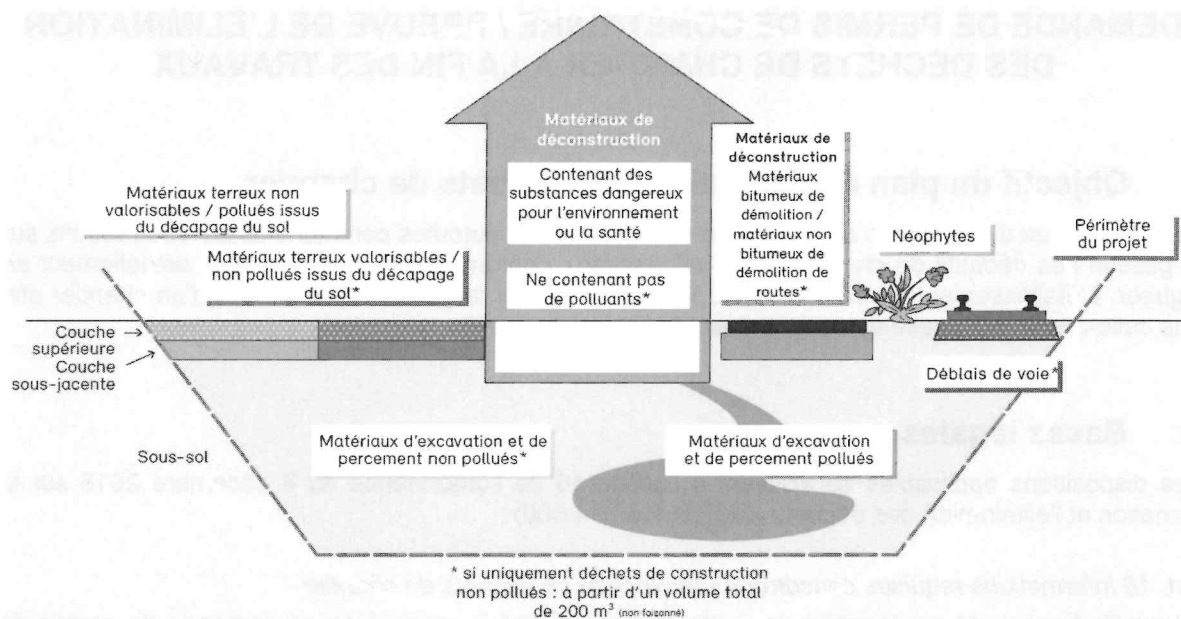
DEMANDE DE PERMIS DE CONSTRUIRE / PREUVE DE L'ELIMINATION DES DECHETS DE CHANTIER À LA FIN DES TRAVAUX

Matériaux de déconstruction

Contenant des substances dangereux pour l'environnement ou la santé

Ne contenant pas de polluants*

Matériaux de déconstruction Matériaux bitumeux de démolition / matériaux non bitumeux de démolition de routes*

Matériaux terreux non valorisables / pollués issus du décapage du sol

Matériaux terreux valorisables / non pollués issus du décapage du sol*

Néophytes

Périmètre du projet

Couche supérieure

Couche sous-jacente

Déblais de voie*

Sous-sol

Matériaux d'excavation et de percement non pollués*

Matériaux d'excavation et de percement pollués

* si uniquement déchets de construction non pollués : à partir d'un volume total de 200 m³ (non foisonné)